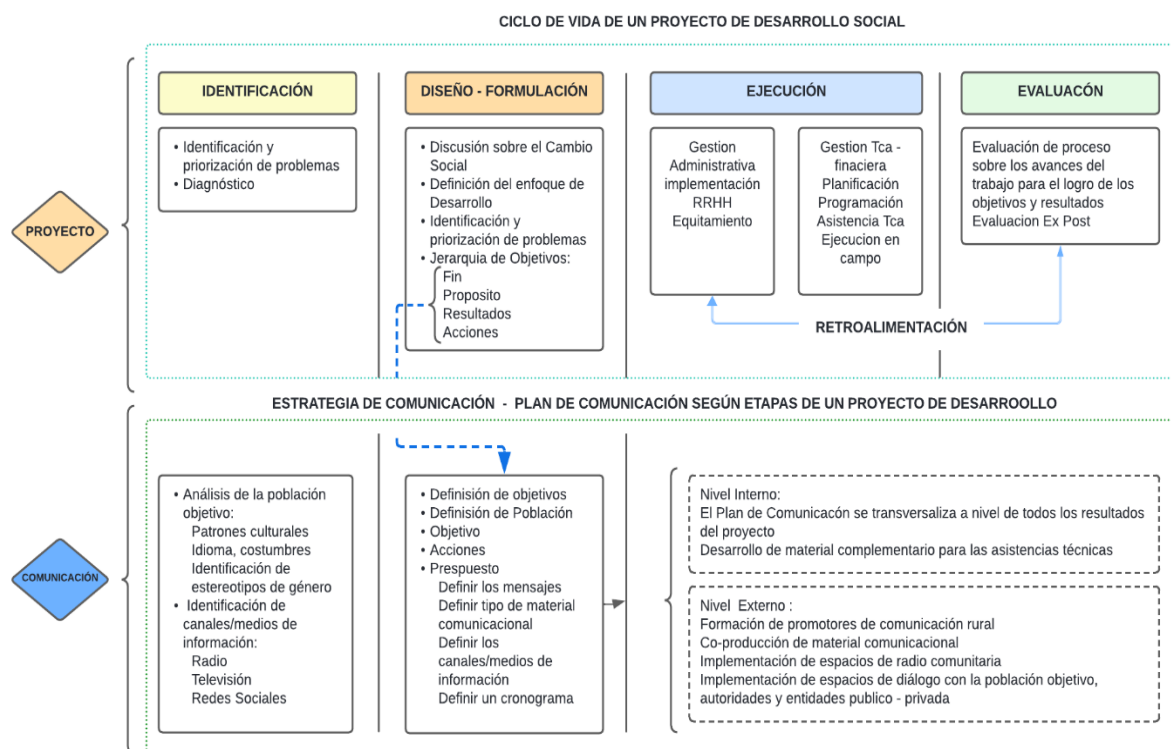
CICLO DE VIDA DE UN PROYECTO DE DESARROLLO SOCIAL

PROYECTO

IDENTIFICACIÓN

• Identificación y priorización de problemas
• Diagnóstico

DISEÑO - FORMULACIÓN

• Discusión sobre el Cambio Social
• Definición del enfoque de Desarrollo
• Identificación y priorización de problemas
• Jerarquia de Objetivos:
Fin
Proposito
Resultados
Acciones

EJECUCIÓN

Gestion Administrativa implementación RRHH Equitamiento

Gestion Tca - finaciera Planificación Programación Asistencia Tca Ejecucion en campo

RETROALIMENTACIÓN

EVALUACÓN

Evaluación de proceso sobre los avances del trabajo para el logro de los objetivos y resultados Evaluacion Ex Post

ESTRATEGIA DE COMUNICACIÓN - PLAN DE COMUNICACIÓN SEGÚN ETAPAS DE UN PROYECTO DE DESARROOLLO

COMUNICACIÓN

• Análisis de la población objetivo:
Patrones culturales
Idioma, costumbres
Identificación de estereotipos de género
• Identificación de canales/medios de información:
Radio
Televisión
Redes Sociales

• Definición de objetivos
• Definición de Población
• Objetivo
• Acciones
• Prespuesto
Definir los mensajes
Definir tipo de material comunicacional
Definir los canales/medios de información
Definir un cronograma

Nivel Interno:
El Plan de Comunicacón se transversaliza a nivel de todos los resultados del proyecto
Desarrollo de material complementario para las asistencias técnicas

Nivel Externo :
Formación de promotores de comunicación rural
Co-producción de material comunicacional
Implementación de espacios de radio comunitaria
Implementación de espacios de diálogo con la población objetivo, autoridades y entidades publico - privada